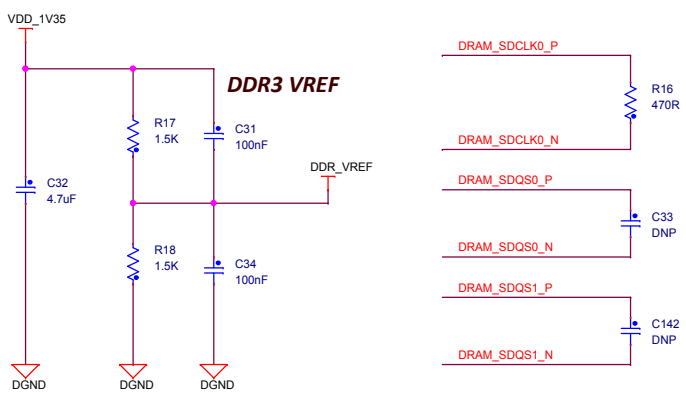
VDD_1V35

DDR3 VREF

R17
1.5K

C31
100nF

C32
4.7uF

DDR_VREF

R18
1.5K

C34
100nF

DGND
DGND
DGND

DRAM_SDCLK0_P
R16
470R
DRAM_SDCLK0_N

DRAM_SDQS0_P
C33
DNP
DRAM_SDQS0_N

DRAM_SDQS1_P
C142
DNP
DRAM_SDQS1_N